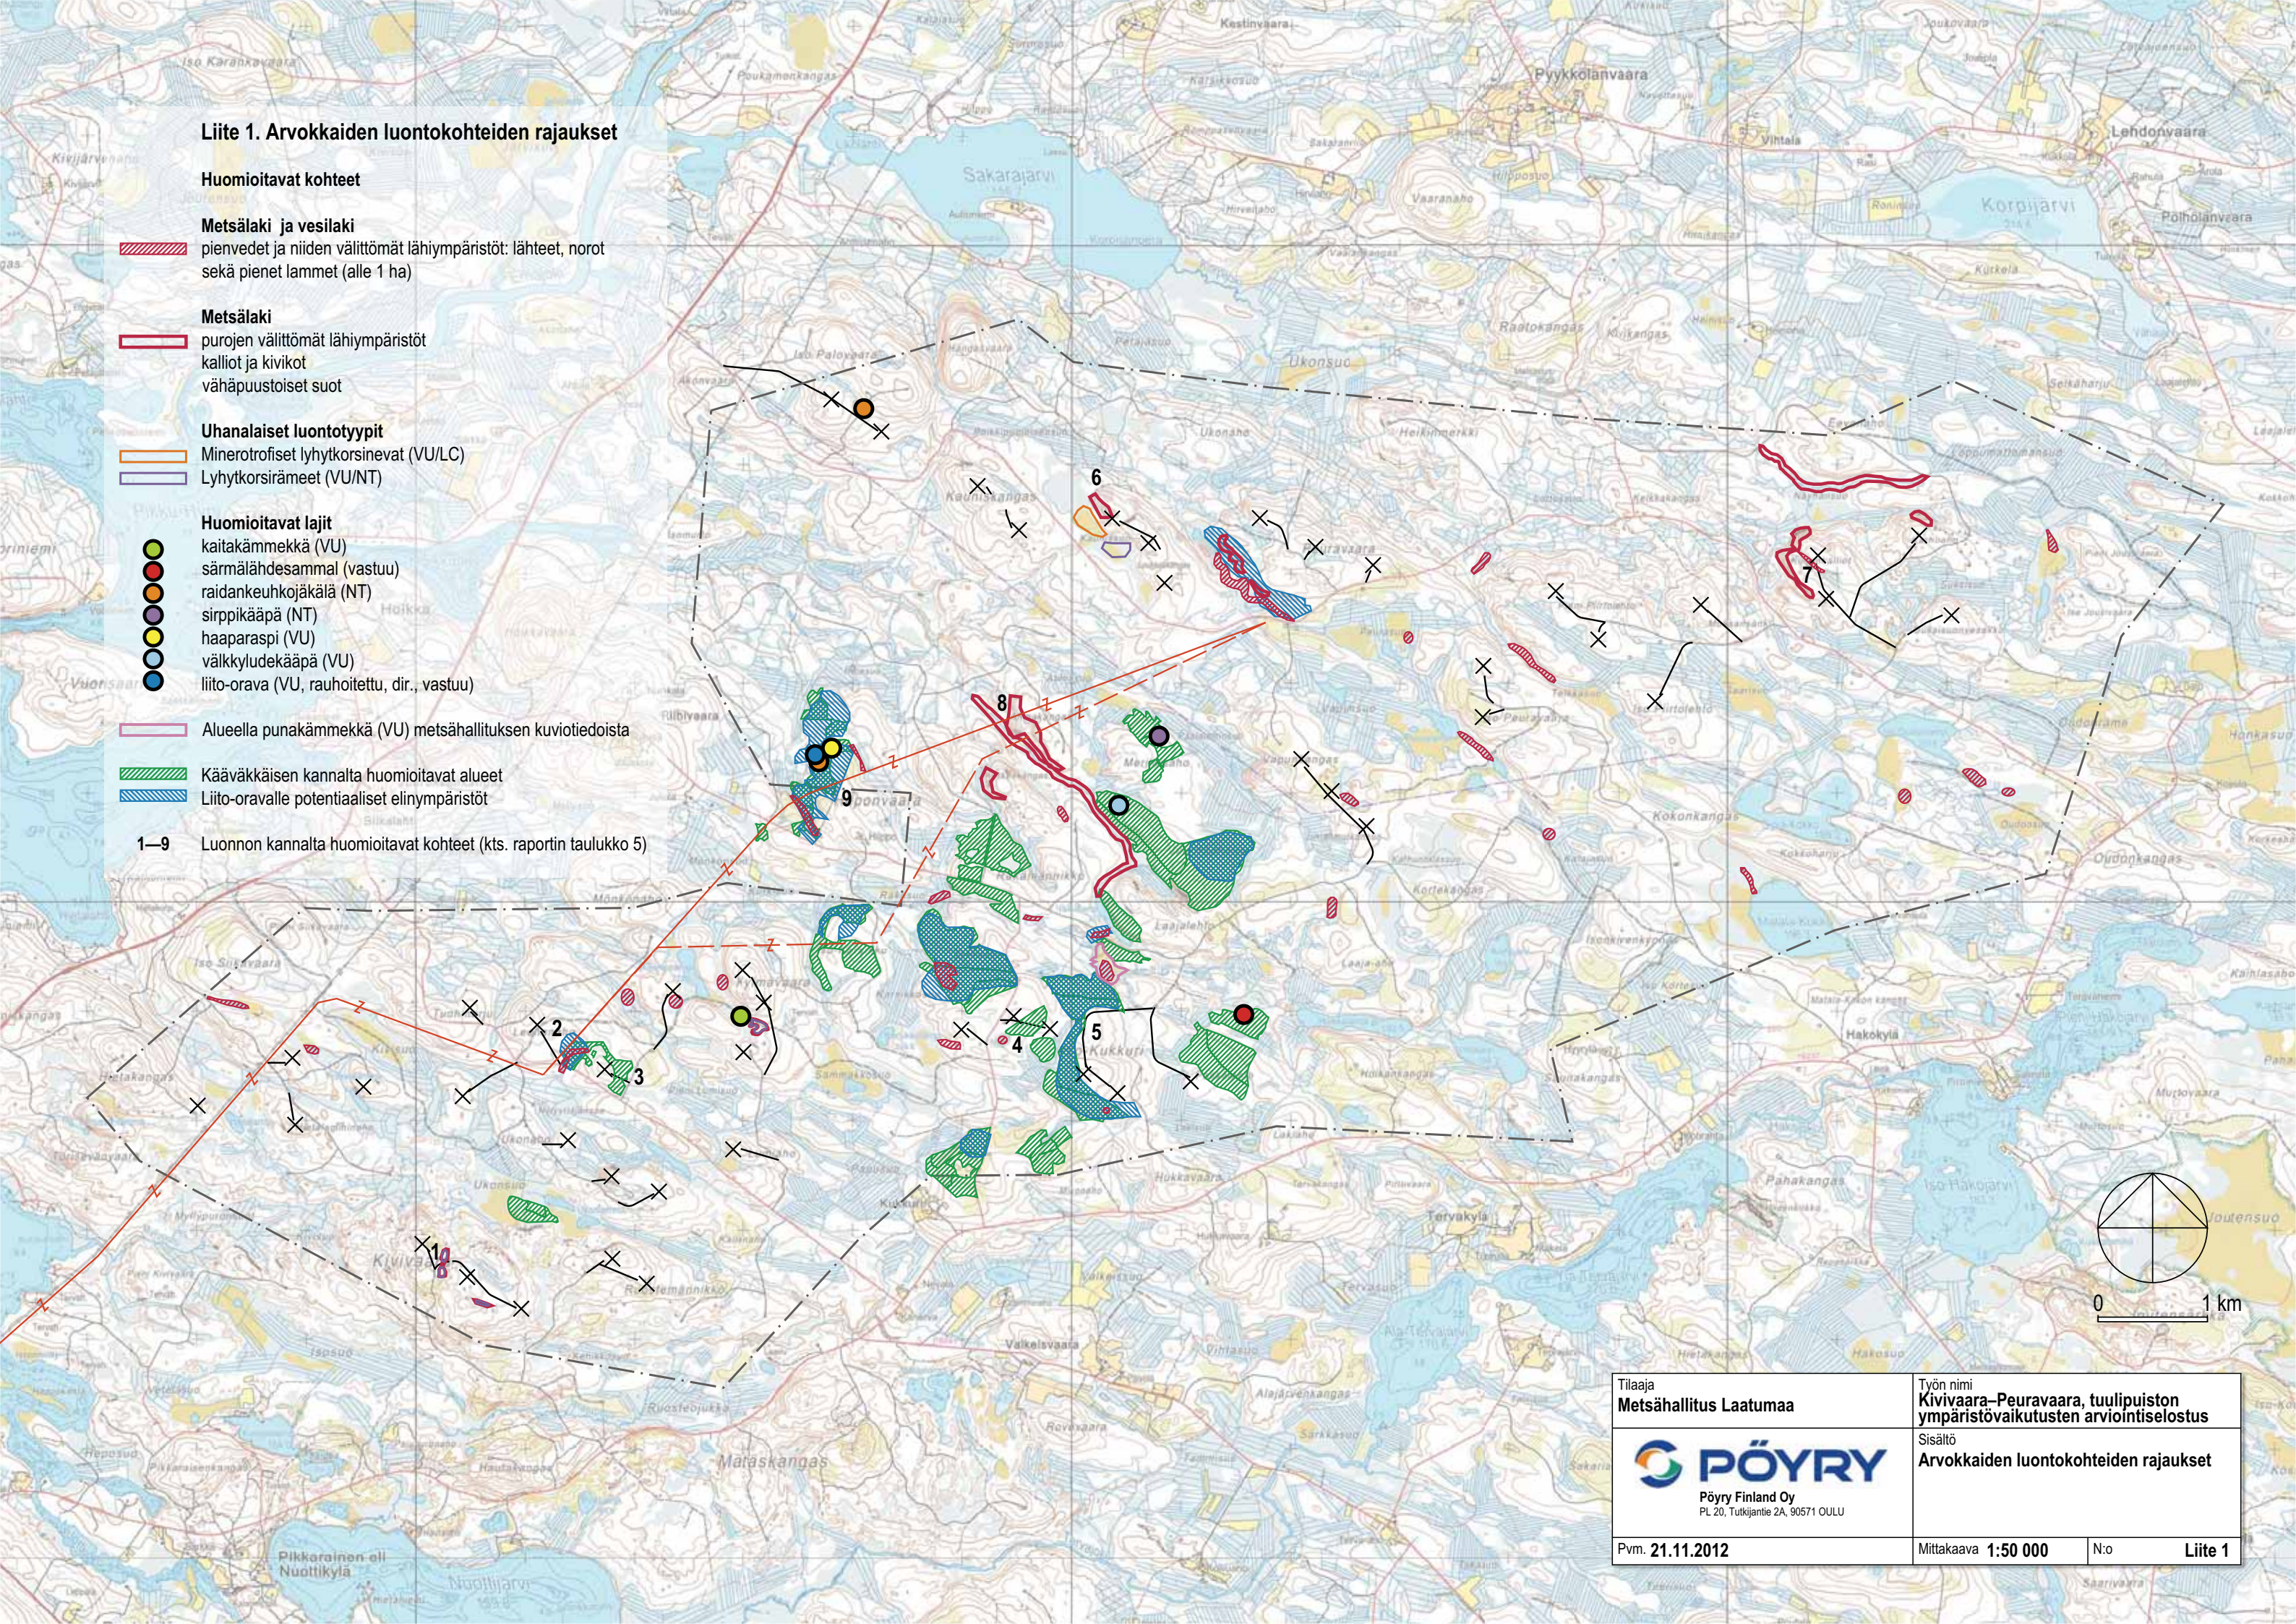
Liite 1. Arvokkaiden luontokohteiden rajaukset

Huomioitavat kohteet

Metsälaki ja vesilaki
pienvedet ja niiden välittömät lähiympäristöt: lähteet, norot sekä pienet lammet (alle 1 ha)

Metsälaki
purojen välittömät lähiympäristöt
kalliot ja kivikot
vähäpuustoiset suot

Uhanalaiset luontotyypit
Minerotrofiset lyhytkorsinevat (VU/LC)
Lyhytkorsirämeet (VU/NT)

Huomioitavat lajit
kaitakämmekkä (VU)
särmälähdesammal (vastuu)
raidankeuhkojäkälä (NT)
sirppikääpä (NT)
haaparaspi (VU)
välkkyludekääpä (VU)
liito-orava (VU, rauhoitettu, dir., vastuu)

Alueella punakämmekkä (VU) metsähallituksen kuviotiedoista

Kääväkkäisen kannalta huomioitavat alueet
Liito-oravalle potentiaaliset elinympäristöt

1—9 Luonnon kannalta huomioitavat kohteet (kts. raportin taulukko 5)

Iso Karankavaara
Sakarajärvi
Pyykkölänvaara
Vintala
Lehdonvaara
Korpijärvi
Polhoilanvaara
Kestinvaara
Ukonsuo
Raatokangas
Iso Paloyaara
Kaunistangas
Peuravaara
Kokonkangas
Oudonkangas
Kortekangas
Iso Siikavaara
Kukkuri
Hakkovaara
Tervakylä
Hakokylä
Valkeisvaara
Mataskangas
Pikkarainen eli Nuottikylä
Nuottijärvi
Hakosuo
Iso Hakojärvi
Jouensuo

1 2 3 4 5 6 7 8 9

0 1 km

Tilaaja
Metsähallitus Laatumaa
Työn nimi
Kivivaara–Peuravaara, tuulipuiston ympäristövaikutusten arviointiselostus
Sisältö
Arvokkaiden luontokohteiden rajaukset
PÖYRY
Pöyry Finland Oy
PL 20, Tutkijantie 2A, 90571 OULU
Pvm. 21.11.2012
Mittakaava 1:50 000
N:o
Liite 1